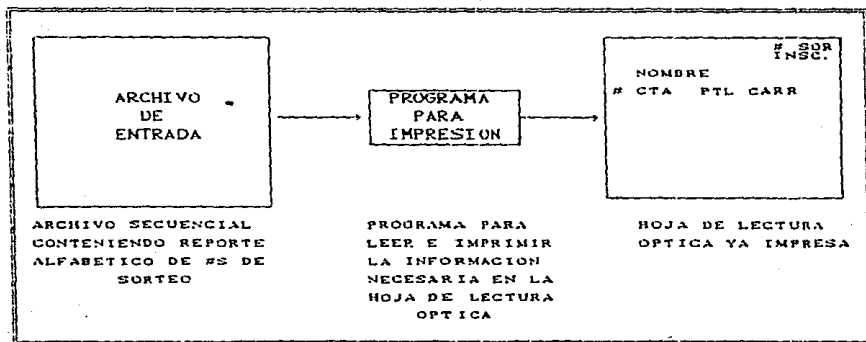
ARCHIVO
DE
ENTRADA

PROGRAMA
PARA
IMPRESION

# SOR
INSC.

NOMBRE
# CTA PTL CARR

ARCHIVO SECUENCIAL CONTENIENDO REPORTE ALFABETICO DE #S DE SORTEO

PROGRAMA PARA LEER E IMPRIMIR LA INFORMACION NECESARIA EN LA HOJA DE LECTURA OPTICA

HOJA DE LECTURA OPTICA YA IMPRESA